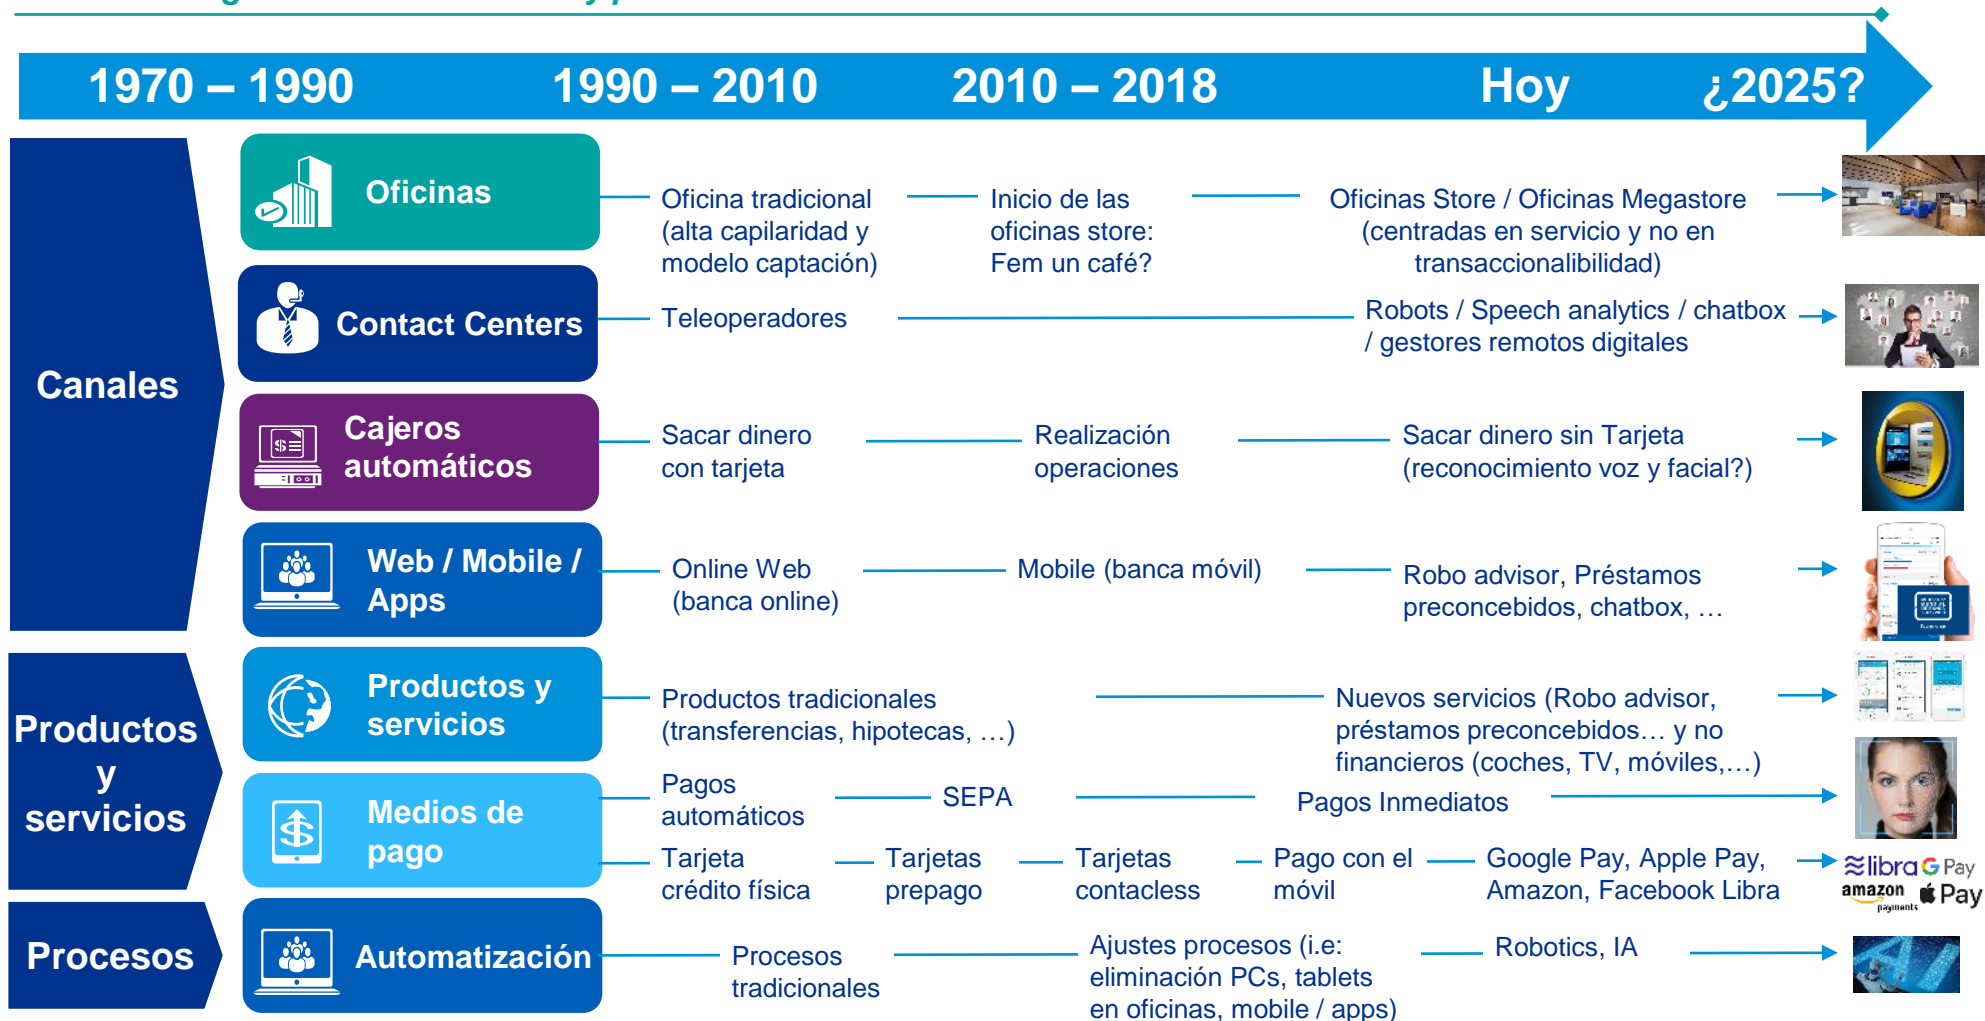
1970 – 1990
1990 – 2010
2010 – 2018
Hoy
¿2025?

Canales

Oficinas
Oficina tradicional (alta capilaridad y modelo captación)
Inicio de las oficinas store: Fem un café?
Oficinas Store / Oficinas Megastore (centradas en servicio y no en transaccionalibilidad)

Contact Centers
Teleoperadores
Robots / Speech analytics / chatbox / gestores remotos digitales

Cajeros automáticos
Sacar dinero con tarjeta
Realización operaciones
Sacar dinero sin Tarjeta (reconocimiento voz y facial?)

Web / Mobile / Apps
Online Web (banca online)
Mobile (banca móvil)
Robo advisor, Préstamos preconcebidos, chatbox, …

Productos y servicios

Productos y servicios
Productos tradicionales (transferencias, hipotecas, …)
Nuevos servicios (Robo advisor, préstamos preconcebidos… y no financieros (coches, TV, móviles,…)

Medios de pago
Pagos automáticos
SEPA
Pagos Inmediatos
Tarjeta crédito física
Tarjetas prepago
Tarjetas contacless
Pago con el móvil
Google Pay, Apple Pay, Amazon, Facebook Libra
libra G Pay
amazon payments Pay

Procesos

Automatización
Procesos tradicionales
Ajustes procesos (i.e: eliminación PCs, tablets en oficinas, mobile / apps)
Robotics, IA